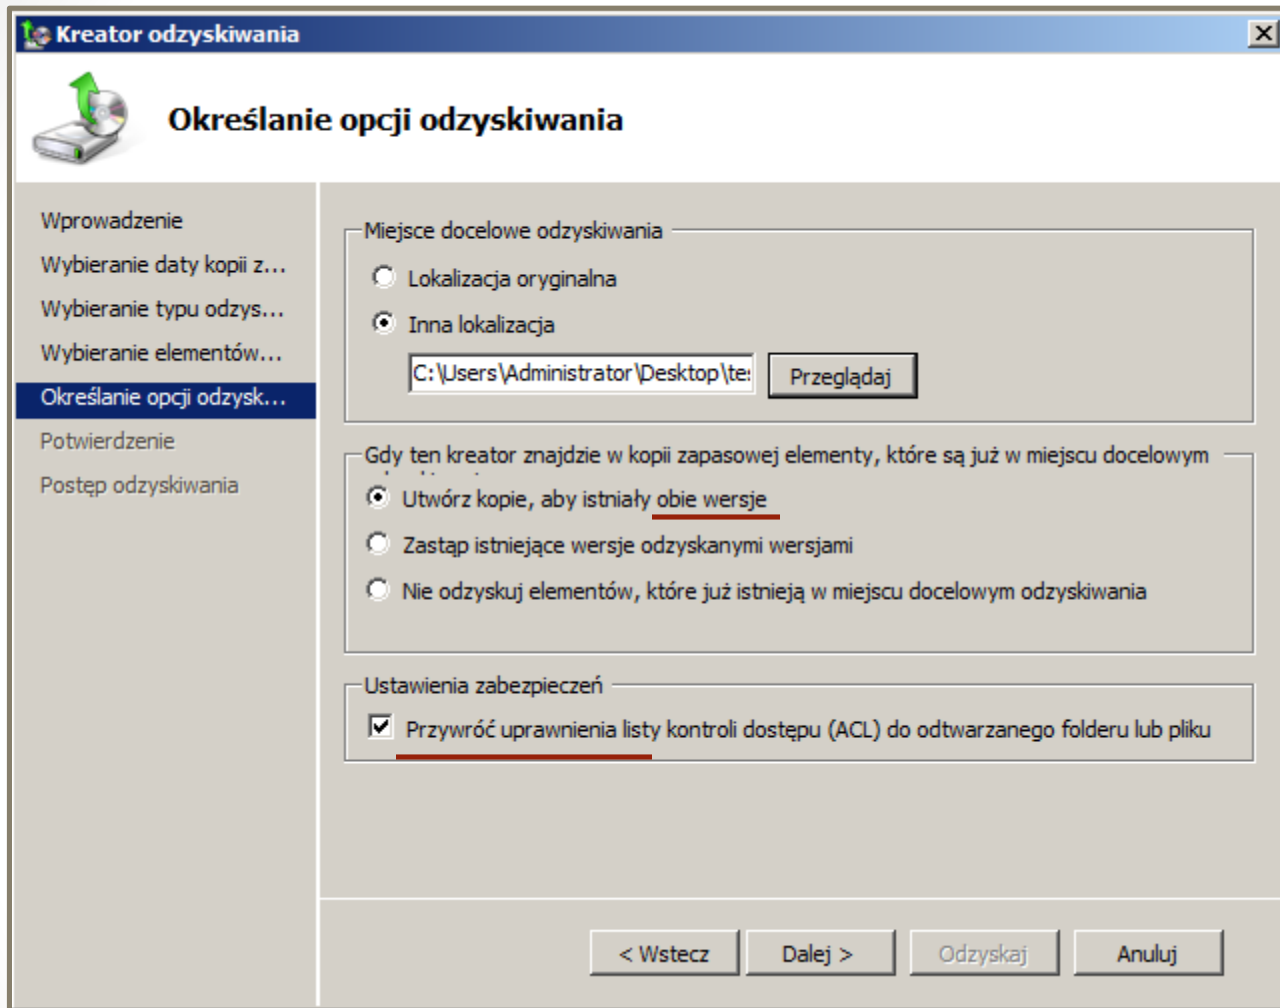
Kreator odzyskiwania

Określanie opcji odzyskiwania

Wprowadzenie
Wybieranie daty kopii z...
Wybieranie typu odzys...
Wybieranie elementów...
Określanie opcji odzysk...
Potwierdzenie
Postęp odzyskiwania

Miejsce docelowe odzyskiwania
Lokalizacja oryginalna
Inna lokalizacja
C:\Users\Administrator\Desktop\te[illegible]
Przeglądaj

Gdy ten kreator znajdzie w kopii zapasowej elementy, które są już w miejscu docelowym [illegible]
Utwórz kopie, aby istniały obie wersje
Zastąp istniejące wersje odzyskanymi wersjami
Nie odzyskuj elementów, które już istnieją w miejscu docelowym odzyskiwania

Ustawienia zabezpieczeń
Przywróć uprawnienia listy kontroli dostępu (ACL) do odtwarzanego folderu lub pliku

< Wstecz
Dalej >
Odzyskaj
Anuluj